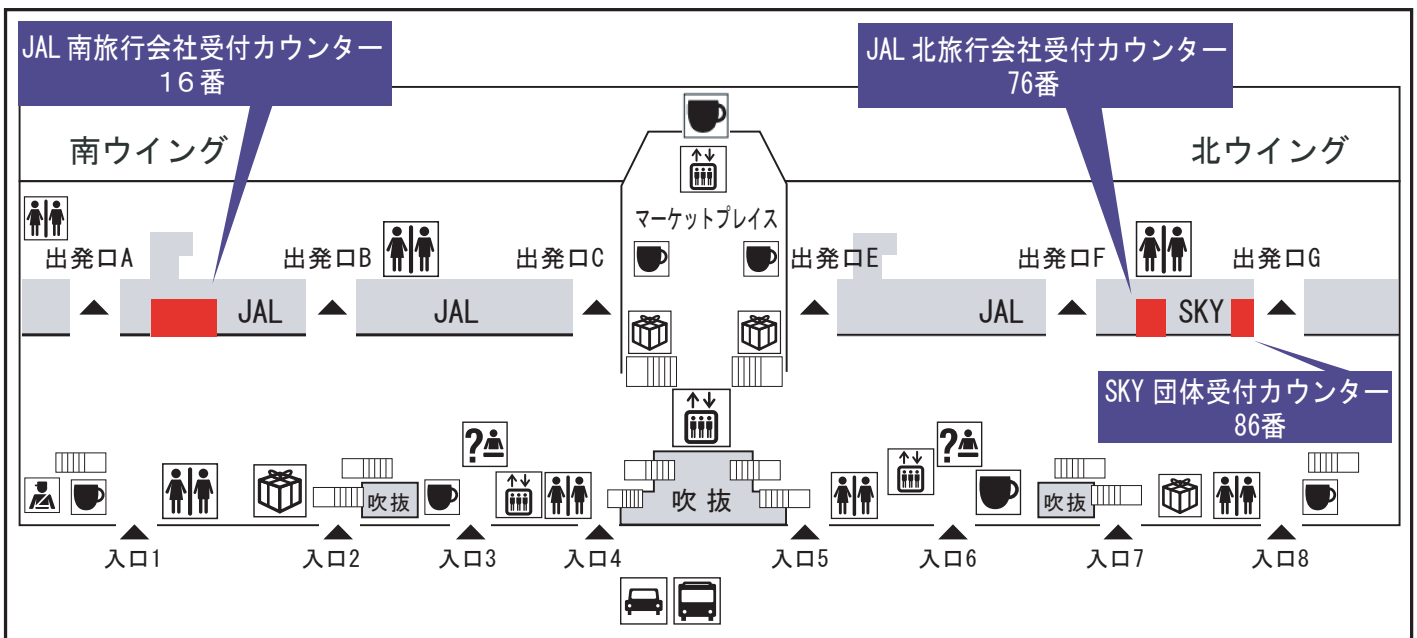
JAL 南旅行会社受付カウンター
16番

JAL 北旅行会社受付カウンター
76番

南ウイング

北ウイング

マーケットプレイス

出発口A
出発口B
出発口C
出発口E
出発口F
出発口G

JAL
JAL
JAL
SKY

SKY 団体受付カウンター
86番

吹抜
吹 抜
吹抜

入口1
入口2
入口3
入口4
入口5
入口6
入口7
入口8